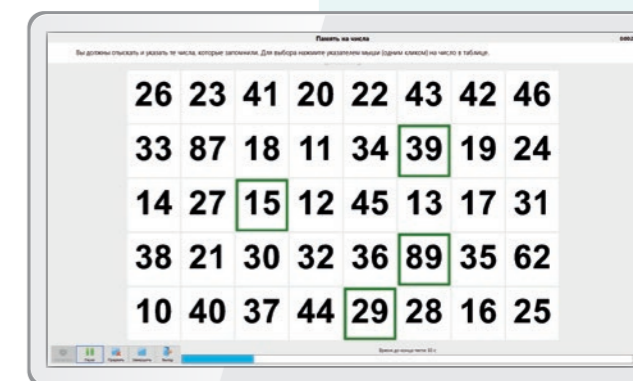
Память на числа

Вы должны отыскать и указать те числа, которые запомнили. Для выбора нажмите указателем мыши (одним кликом) на число в таблице.

| 26 | 23 | 41 | 20 | 22 | 43 | 42 | 46 |
|---|---|---|---|---|---|---|---|
| 33 | 87 | 18 | 11 | 34 | 39 | 19 | 24 |
| 14 | 27 | 15 | 12 | 45 | 13 | 17 | 31 |
| 38 | 21 | 30 | 32 | 36 | 89 | 35 | 62 |
| 10 | 40 | 37 | 44 | 29 | 28 | 16 | 25 |

Пауза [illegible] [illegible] Выход

Время до конца теста: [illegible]